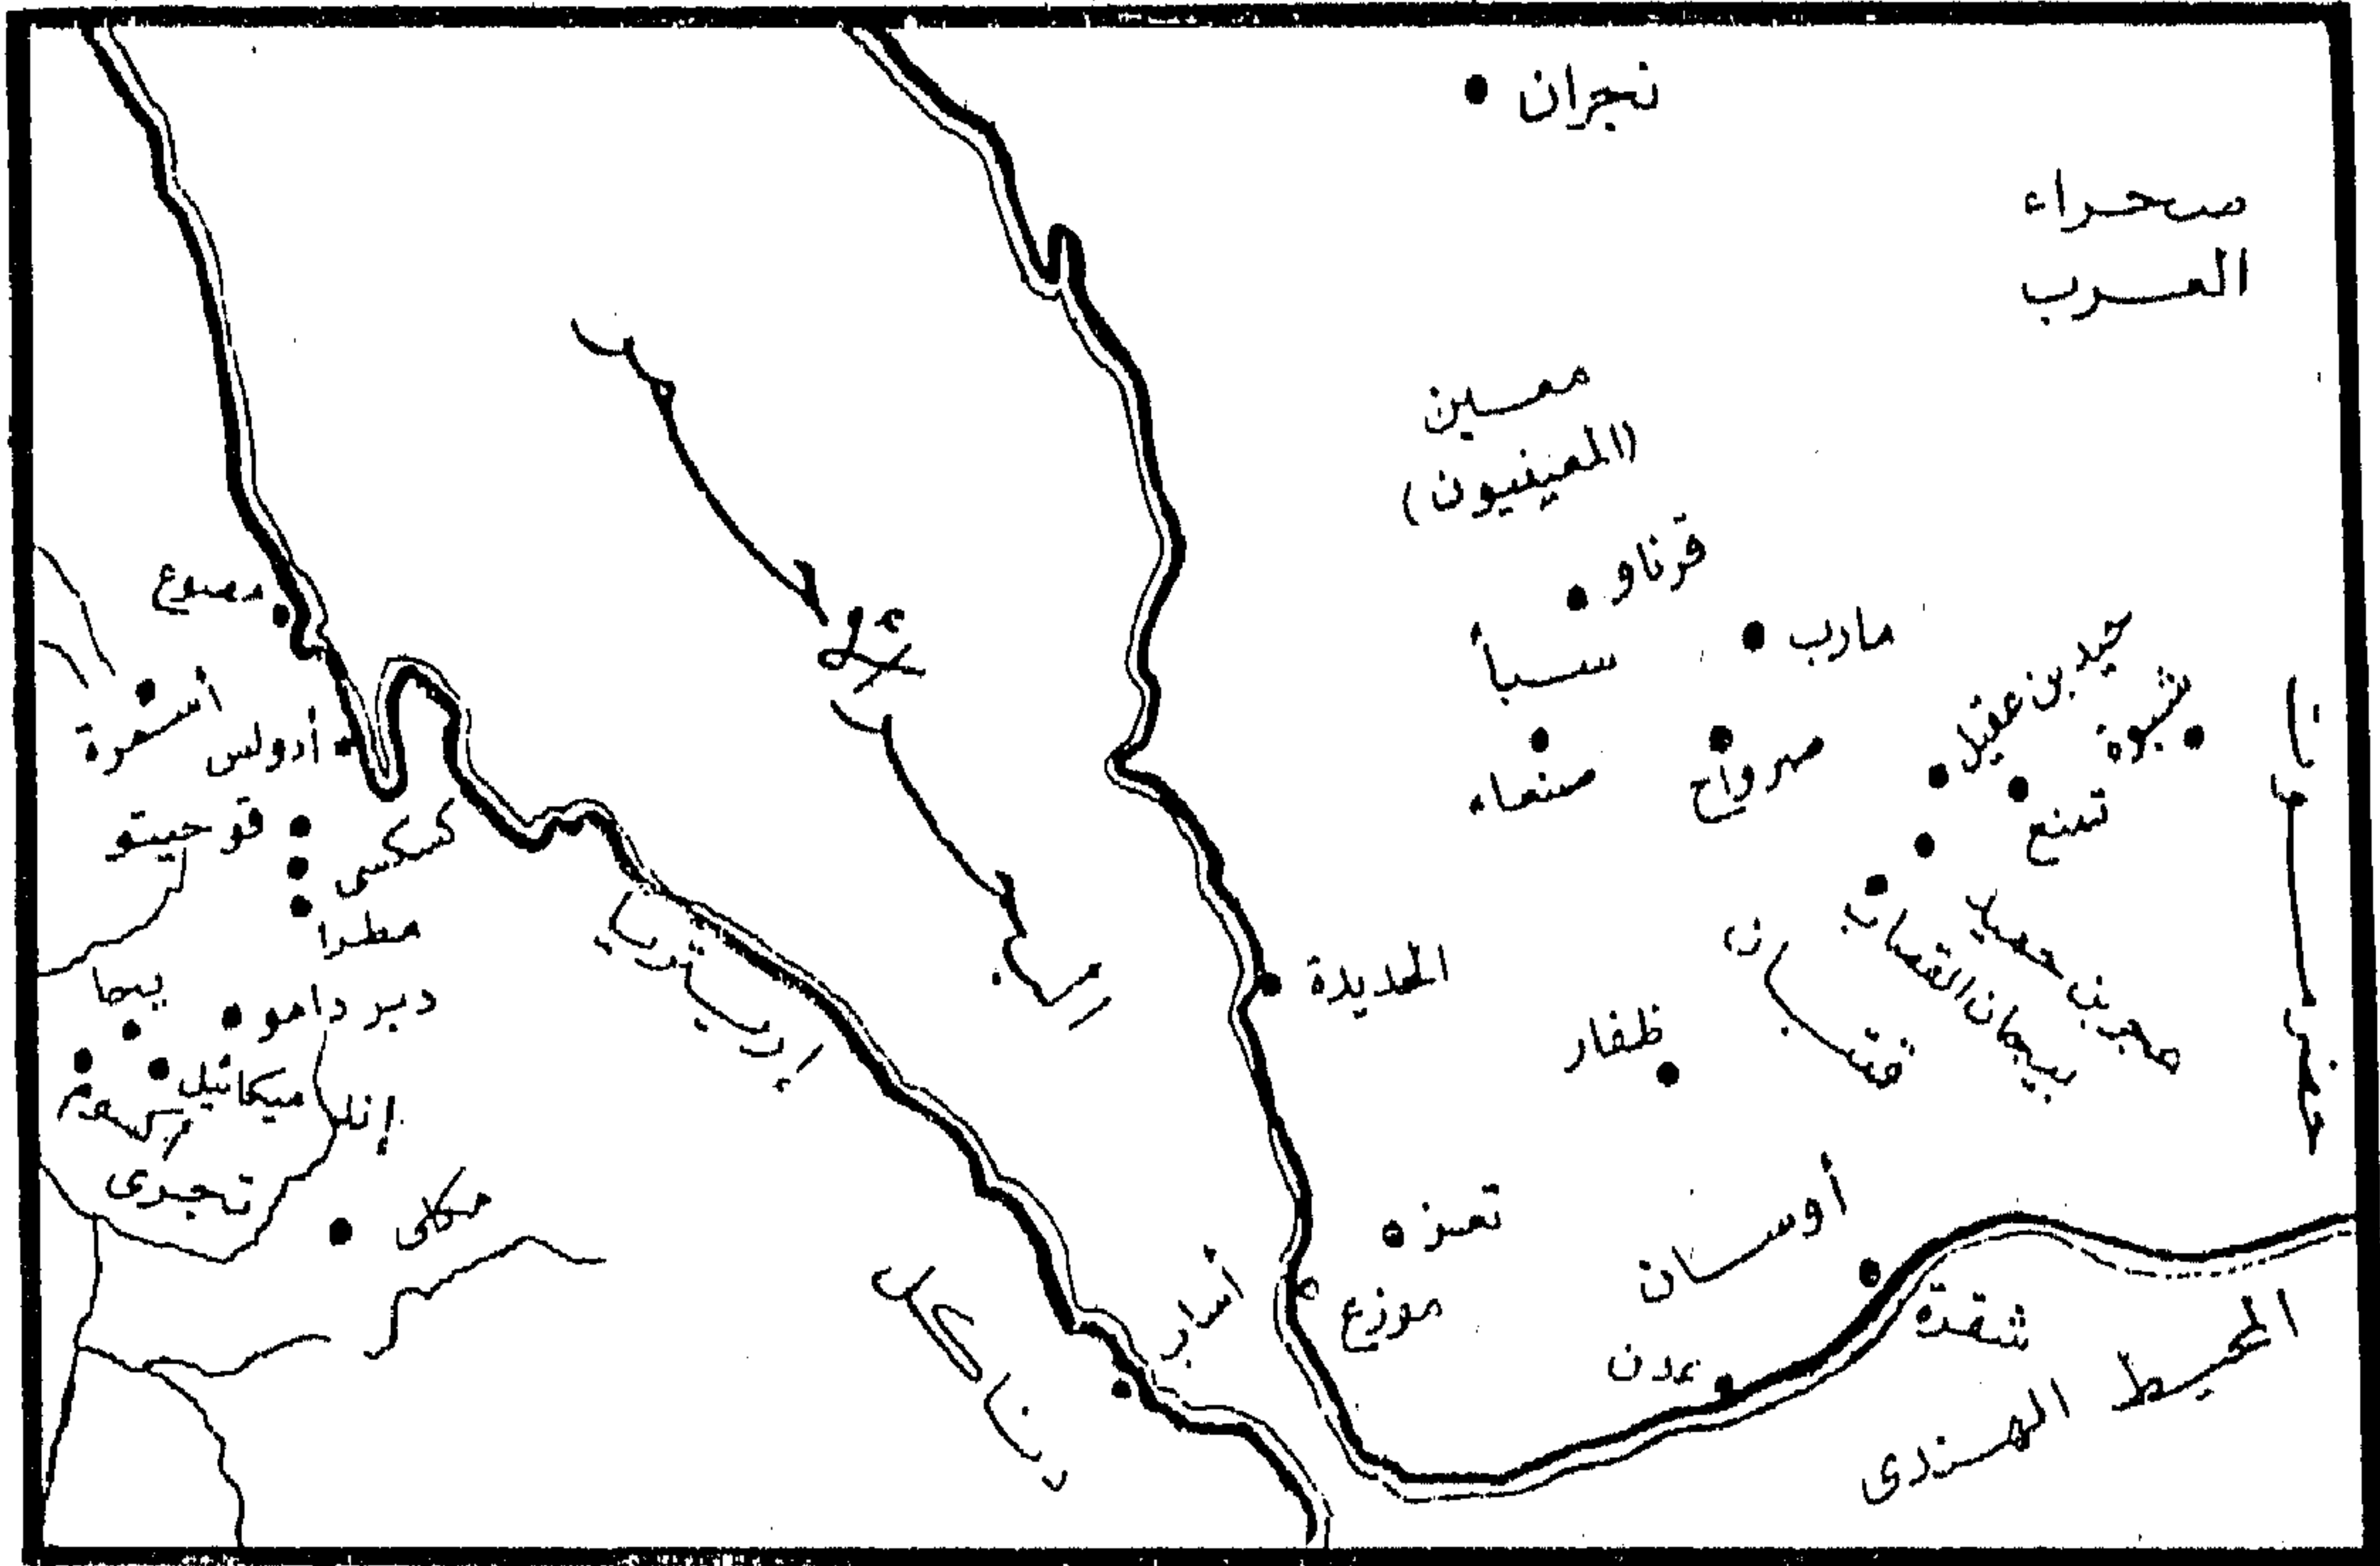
نجران

صحراء العرب

معين (المعينيون)

قرناو

سبأ

مارب

حيد بن عقيل

شبوة

صنعاء

صرواح

تمنع

مصوع

أسمرة

أدولس

قوحيتو

كسكسى

مطرا

دبر دامو

يحا

ميكائيل

إنلى

أكسوم

تجرى

مكلى

البحر الأحمر

إريتريا

الحديدة

ظفار

قتبان

بيحان القصاب

محجر بن حميد

حضرموت

تعز

أوسان

موزع

أساب

دناكل

شقرة

عدن

المحيط الهندى